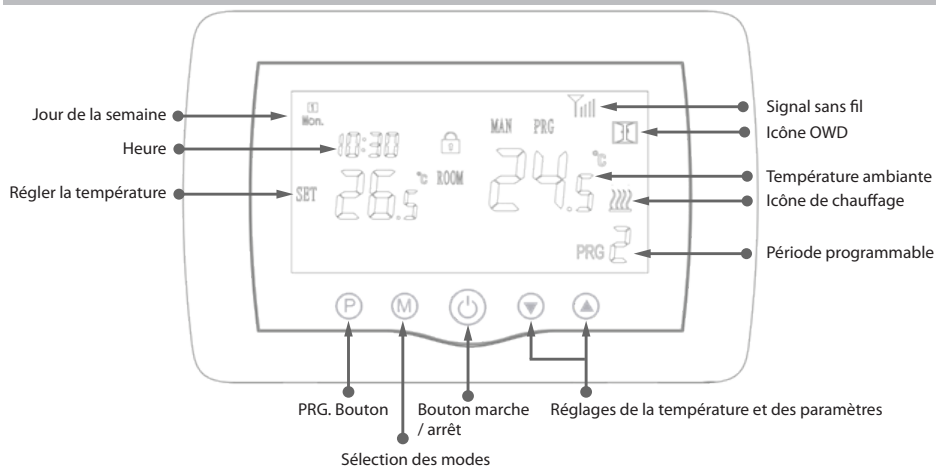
Jour de la semaine

Heure

Régler la température

1
Mon.

10:30

MAN PRG

SET 26.5 °C ROOM

24.5 °C

PRG 2

Signal sans fil

Icône OWD

Température ambiante

Icône de chauffage

Période programmable

P M

PRG. Bouton

Sélection des modes

Bouton marche / arrêt

Réglages de la température et des paramètres